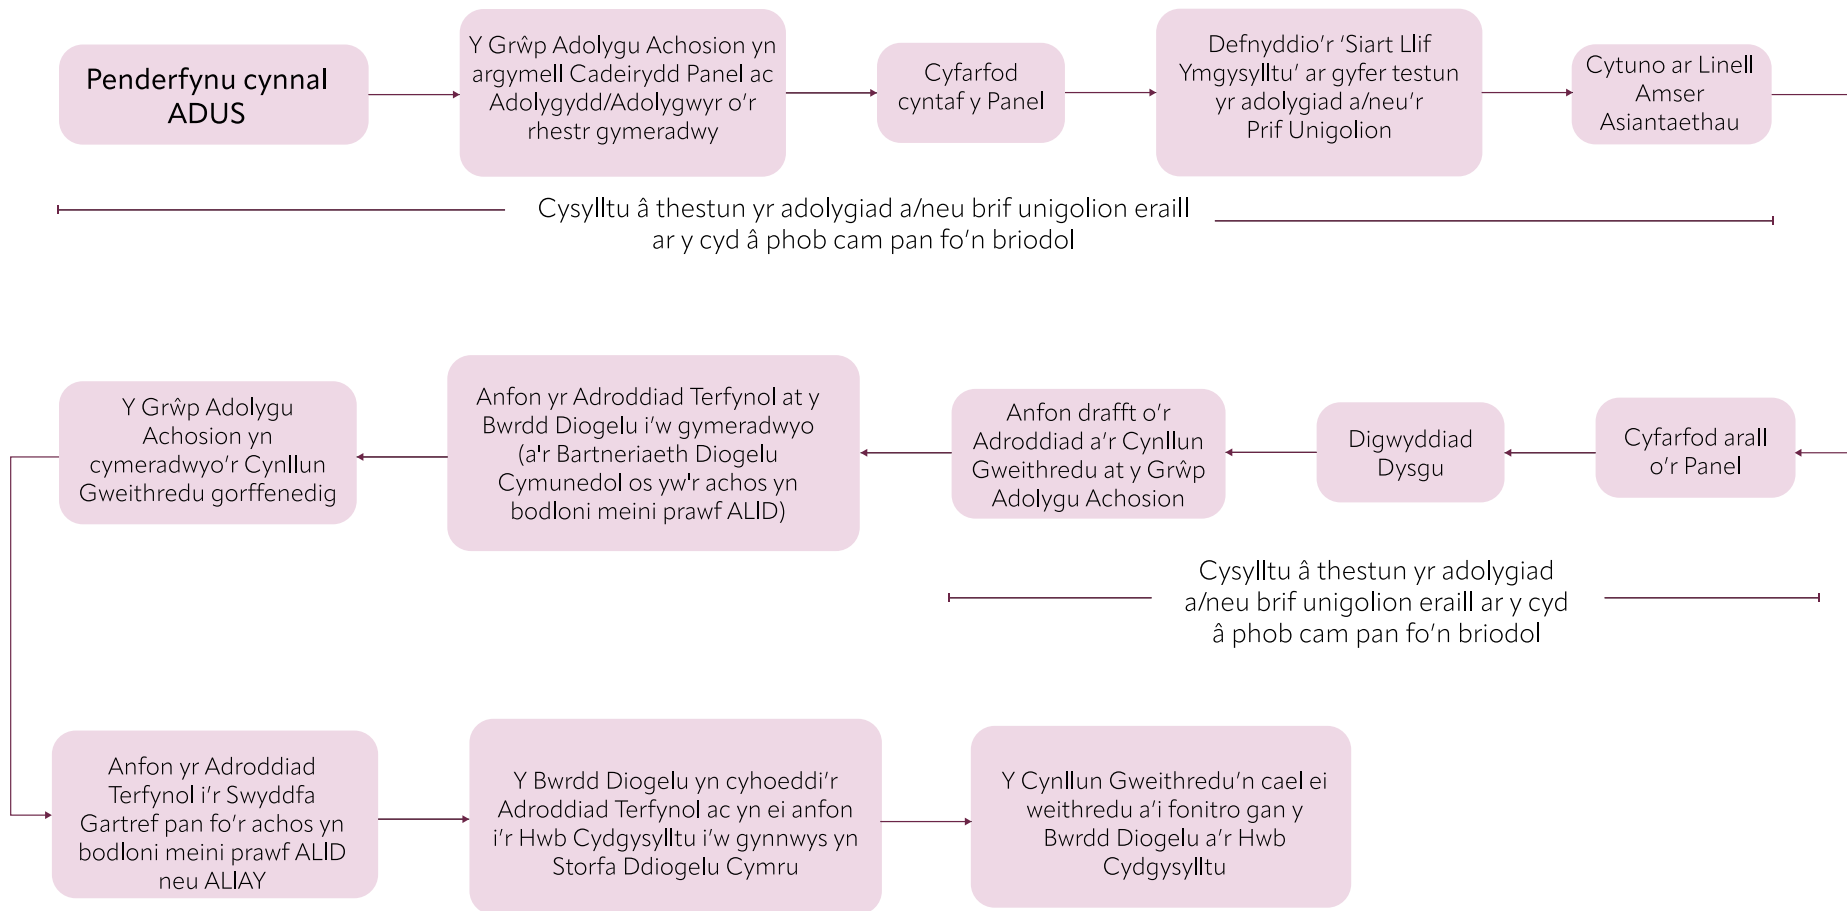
Penderfynu cynnal ADUS

Y Grŵp Adolygu Achosion yn argymell Cadeirydd Panel ac Adolygydd/Adolygwyr o'r rhestr gymeradwy

Cyfarfod cyntaf y Panel

Defnyddio'r 'Siart Llif Ymgysylltu' ar gyfer testun yr adolygiad a/neu'r Prif Unigolion

Cytuno ar Linell Amser Asiantaethau

Cysylltu â thestun yr adolygiad a/neu brif unigolion eraill ar y cyd â phob cam pan fo'n briodol

Cyfarfod arall o'r Panel

Digwyddiad Dysgu

Anfon drafft o'r Adroddiad a'r Cynllun Gweithredu at y Grŵp Adolygu Achosion

Anfon yr Adroddiad Terfynol at y Bwrdd Diogelu i'w gymeradwyo (a'r Bartneriaeth Diogelu Cymunedol os yw'r achos yn bodloni meini prawf ALID)

Y Grŵp Adolygu Achosion yn cymeradwyo'r Cynllun Gweithredu gorffenedig

Cysylltu â thestun yr adolygiad a/neu brif unigolion eraill ar y cyd â phob cam pan fo'n briodol

Anfon yr Adroddiad Terfynol i'r Swyddfa Gartref pan fo'r achos yn bodloni meini prawf ALID neu ALIAY

Y Bwrdd Diogelu yn cyhoeddi'r Adroddiad Terfynol ac yn ei anfon i'r Hwb Cydgysylltu i'w gynnwys yn Storfa Ddiogelu Cymru

Y Cynllun Gweithredu'n cael ei weithredu a'i fonitro gan y Bwrdd Diogelu a'r Hwb Cydgysylltu